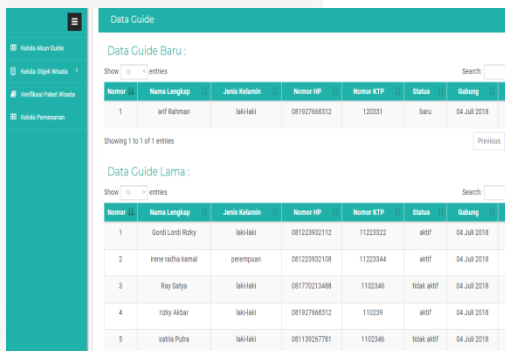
Kelola Akun Guide
Kelola Objek Wisata
Verifikasi Paket Wisata
Kelola Pemesanan

Data Guide

Data Guide Baru :

Show 10 entries

Search:

| Nomor | Nama Lengkap | Jenis Kelamin | Nomor HP | Nomor KTP | Status | Gabung |
|---|---|---|---|---|---|---|
| 1 | arif Rahman | laki-laki | 081927668312 | 120331 | baru | 04 Juli 2018 |

Showing 1 to 1 of 1 entries

Previous

Data Guide Lama :

Show 10 entries

Search:

| Nomor | Nama Lengkap | Jenis Kelamin | Nomor HP | Nomor KTP | Status | Gabung |
|---|---|---|---|---|---|---|
| 1 | Gordi Lordi Rizky | laki-laki | 081223932112 | 11223322 | aktif | 04 Juli 2018 |
| 2 | irene radha kamal | perempuan | 081223932108 | 11223344 | aktif | 04 Juli 2018 |
| 3 | Ray Satya | laki-laki | 081770213488 | 1102346 | tidak aktif | 04 Juli 2018 |
| 4 | rizky Akbar | laki-laki | 081927668312 | 110239 | aktif | 04 Juli 2018 |
| 5 | satria Putra | laki-laki | 081139267781 | 1102346 | tidak aktif | 04 Juli 2018 |